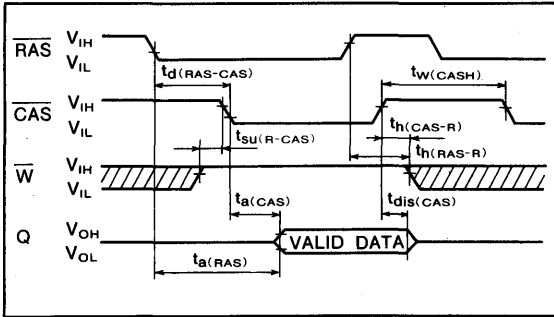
$\overline{RAS}$ $V_{IH}$ $V_{IL}$

$t_{d(RAS-CAS)}$

$t_{W(CASH)}$

$\overline{CAS}$ $V_{IH}$ $V_{IL}$

$t_{h(CAS-R)}$

$t_{SU(R-CAS)}$

$t_{h(RAS-R)}$

$\overline{W}$ $V_{IH}$ $V_{IL}$

$t_{a(CAS)}$

$t_{dis(CAS)}$

Q $V_{OH}$ $V_{OL}$

VALID DATA

$t_{a(RAS)}$